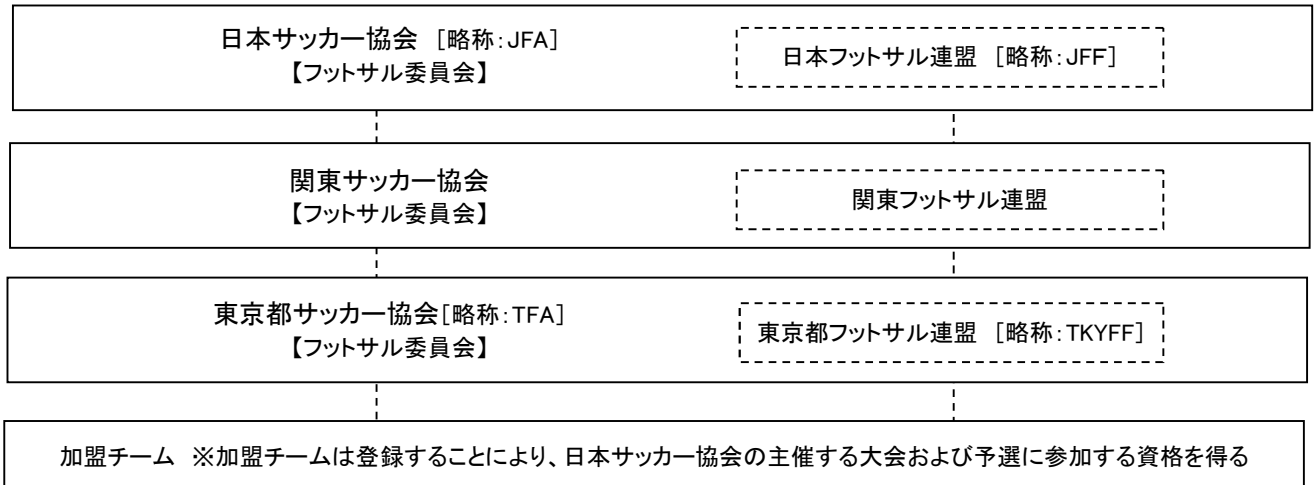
日本サッカー協会［略称：JFA］
【フットサル委員会】

日本フットサル連盟［略称：JFF］

関東サッカー協会
【フットサル委員会】

関東フットサル連盟

東京都サッカー協会［略称：TFA］
【フットサル委員会】

東京都フットサル連盟［略称：TKYFF］

加盟チーム ※加盟チームは登録することにより、日本サッカー協会の主催する大会および予選に参加する資格を得る